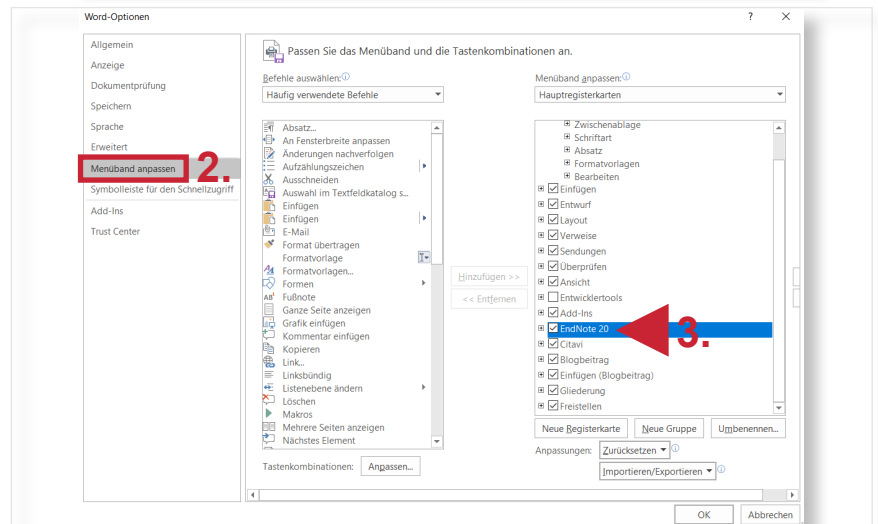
Word-Optionen

?

Allgemein
Anzeige
Dokumentprüfung
Speichern
Sprache
Erweitert
Menüband anpassen
2.
Symbolleiste für den Schnellzugriff
Add-Ins
Trust Center

Passen Sie das Menüband und die Tastenkombinationen an.

Befehle auswählen:
Häufig verwendete Befehle

Absatz...
An Fensterbreite anpassen
Änderungen nachverfolgen
Aufzählungszeichen
Ausschneiden
Auswahl im Textfeldkatalog s...
Einfügen
Einfügen
E-Mail
Format übertragen
Formatvorlage
Formatvorlagen...
Formen
Fußnote
Ganze Seite anzeigen
Grafik einfügen
Kommentar einfügen
Kopieren
Link...
Linksbündig
Listenebene ändern
Löschen
Makros
Mehrere Seiten anzeigen
Nächstes Element

Hinzufügen >>
<< Entfernen

Menüband anpassen:
Hauptregisterkarten

Zwischenablage
Schriftart
Absatz
Formatvorlagen
Bearbeiten
Einfügen
Entwurf
Layout
Verweise
Sendungen
Überprüfen
Ansicht
Entwicklertools
Add-Ins
EndNote 20
3.
Citavi
Blogbeitrag
Einfügen (Blogbeitrag)
Gliederung
Freistellen

Neue Registerkarte
Neue Gruppe
Umbenennen...

Anpassungen:
Zurücksetzen
Importieren/Exportieren

Tastenkombinationen:
Anpassen...

OK
Abbrechen